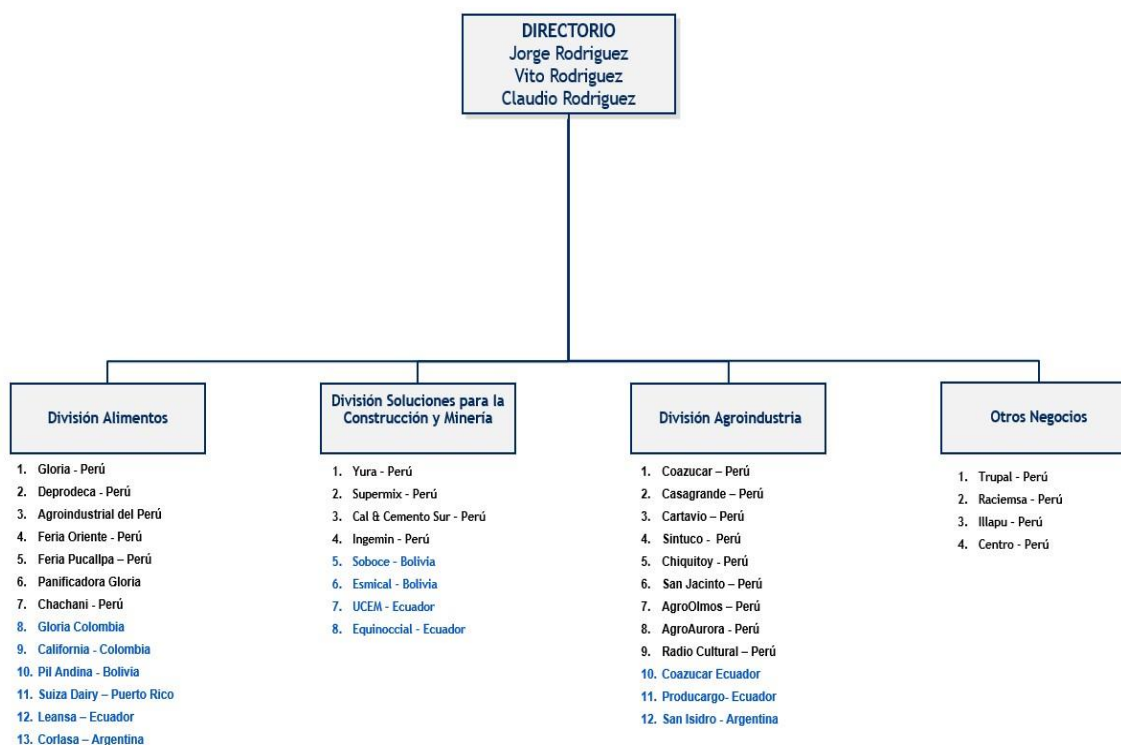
DIRECTORIO
Jorge Rodriguez
Vito Rodriguez
Claudio Rodriguez

División Alimentos

1. Gloria - Perú
2. Deprodeca - Perú
3. Agroindustrial del Perú
4. Feria Oriente - Perú
5. Feria Pucallpa – Perú
6. Panificadora Gloria
7. Chachani - Perú
8. Gloria Colombia
9. California - Colombia
10. Pil Andina - Bolivia
11. Suiza Dairy – Puerto Rico
12. Leansa – Ecuador
13. Corlasa – Argentina

División Soluciones para la Construcción y Minería

1. Yura - Perú
2. Supermix - Perú
3. Cal & Cemento Sur - Perú
4. Ingemin - Perú
5. Soboce - Bolivia
6. Esmical - Bolivia
7. UCEM - Ecuador
8. Equinoccial - Ecuador

División Agroindustria

1. Coazucar – Perú
2. Casagrande – Perú
3. Cartavio – Perú
4. Sintuco - Perú
5. Chiquitoy - Perú
6. San Jacinto – Perú
7. AgroOlmos – Perú
8. AgroAurora - Perú
9. Radio Cultural – Perú
10. Coazucar Ecuador
11. Producargo- Ecuador
12. San Isidro - Argentina

Otros Negocios

1. Trupal - Perú
2. Raciemsa - Perú
3. Illapu - Perú
4. Centro - Perú